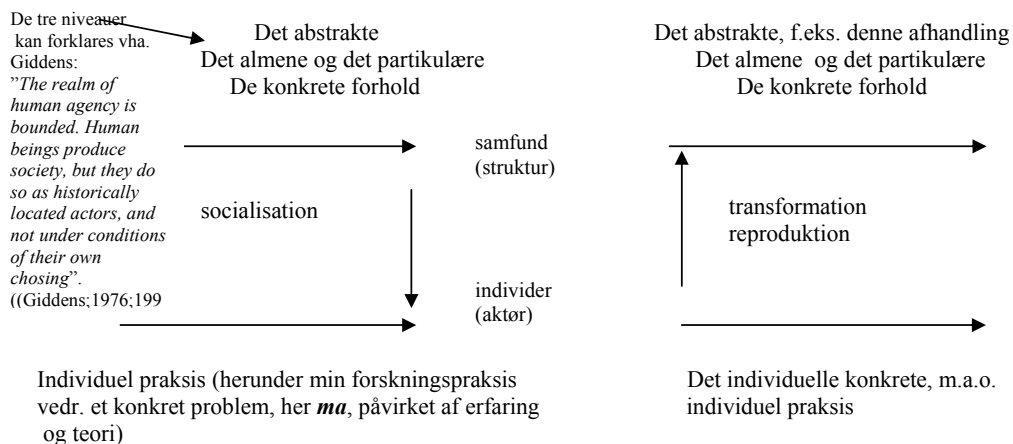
De tre niveauer kan forklares vha. Giddens: "*The realm of human agency is bounded. Human beings produce society, but they do so as historically located actors, and not under conditions of their own chosing*". ((Giddens;1976;199

Det abstrakte
Det almene og det partikulære
De konkrete forhold

samfund
(struktur)

socialisation

individer
(aktør)

Det abstrakte, f.eks. denne afhandling
Det almene og det partikulære
De konkrete forhold

transformation
reproduktion

Individuel praksis (herunder min forskningspraksis vedr. et konkret problem, her ***ma***, påvirket af erfaring og teori)

Det individuelle konkrete, m.a.o. individuel praksis